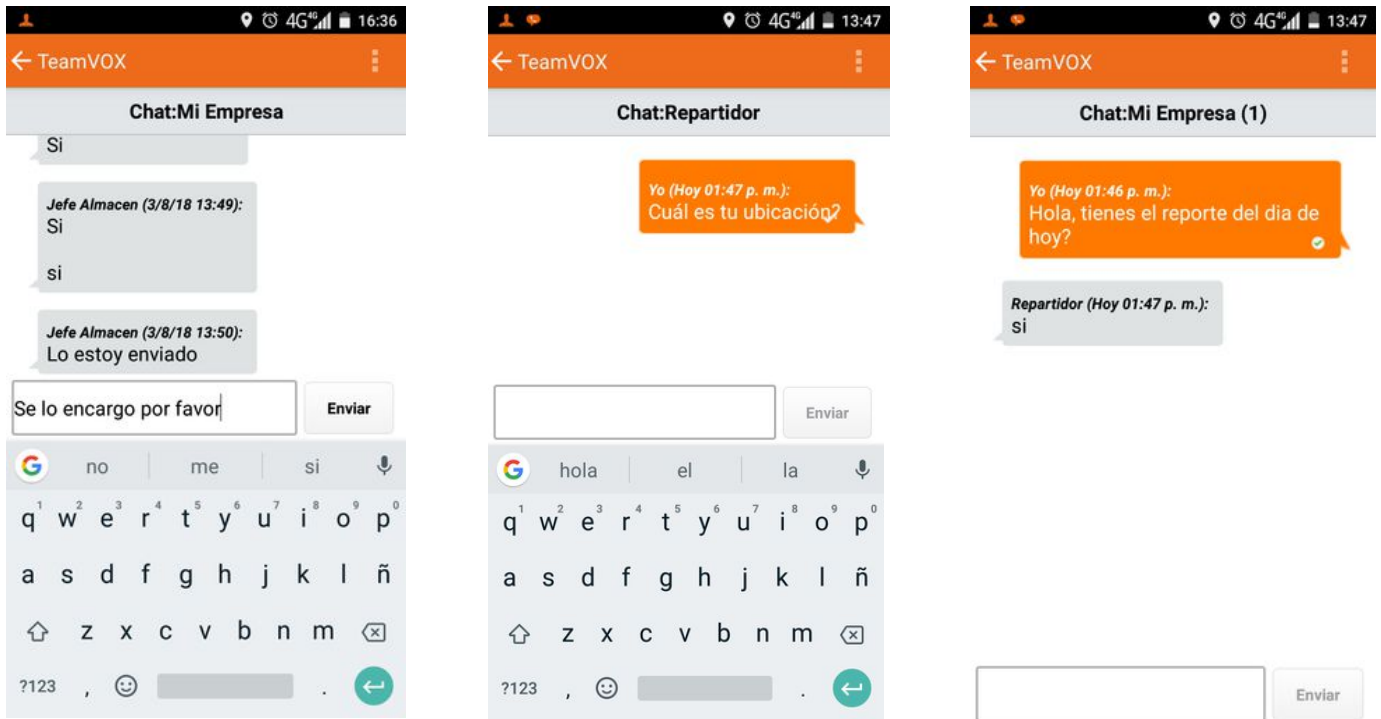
4G 16:36

TeamVOX

Chat:Mi Empresa

Si

Jefe Almacen (3/8/18 13:49):
Si

si

Jefe Almacen (3/8/18 13:50):
Lo estoy enviado

Se lo encargo por favor

Enviar

no me si

q w e r t y u i o p
a s d f g h j k l ñ
z x c v b n m
?123 , .

4G 13:47

TeamVOX

Chat:Repartidor

Yo (Hoy 01:47 p. m.):
Cuál es tu ubicación?

Enviar

hola el la

q w e r t y u i o p
a s d f g h j k l ñ
z x c v b n m
?123 , .

4G 13:47

TeamVOX

Chat:Mi Empresa (1)

Yo (Hoy 01:46 p. m.):
Hola, tienes el reporte del dia de hoy?

Repartidor (Hoy 01:47 p. m.):
si

Enviar